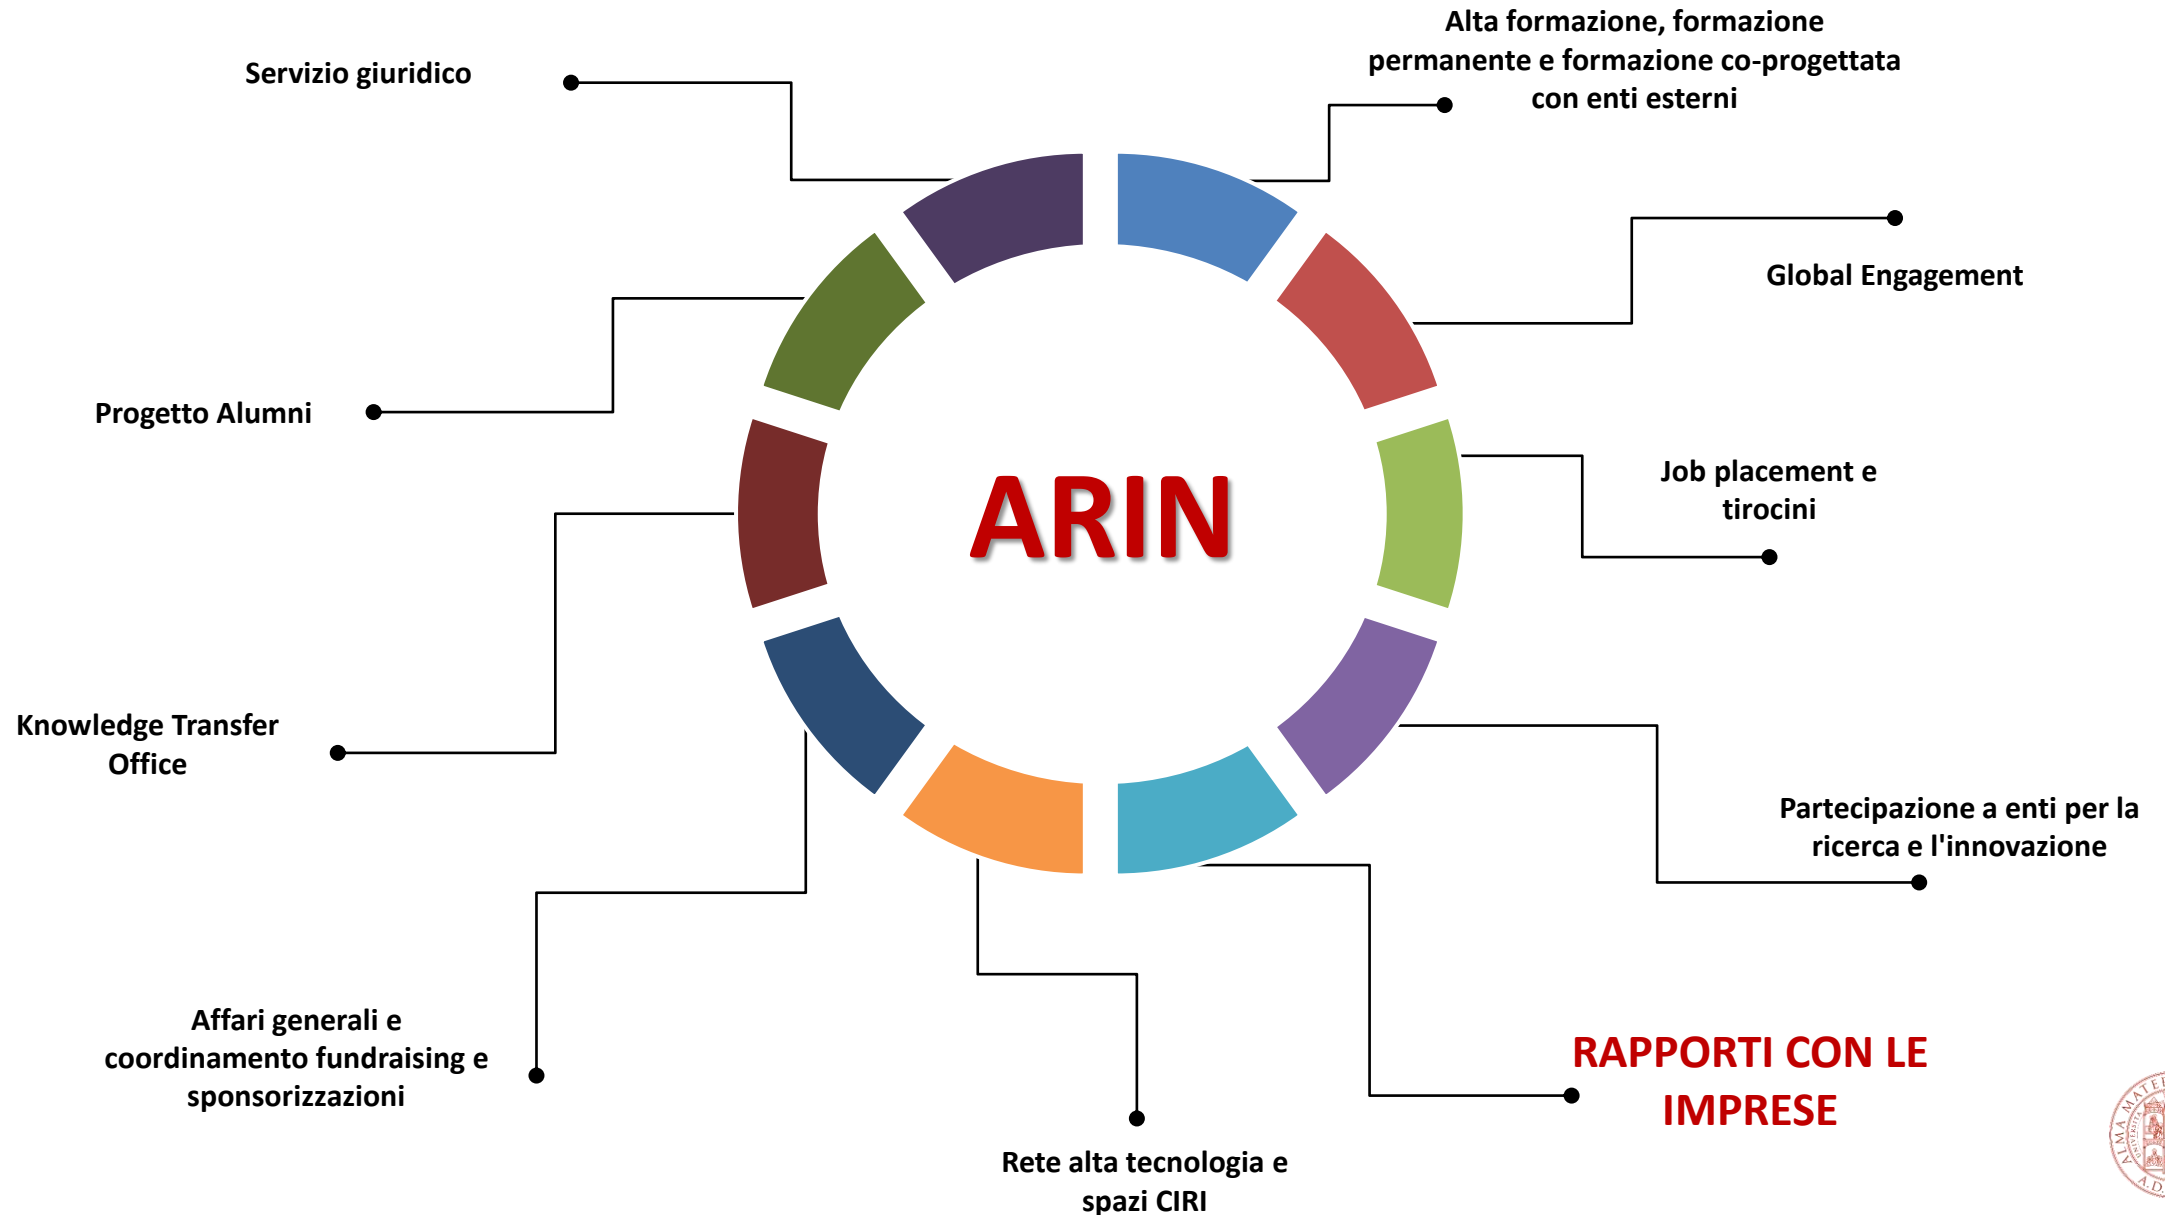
Servizio giuridico

Alta formazione, formazione permanente e formazione co-progettata con enti esterni

Global Engagement

Progetto Alumni

ARIN

Job placement e tirocini

Knowledge Transfer Office

Partecipazione a enti per la ricerca e l'innovazione

Affari generali e coordinamento fundraising e sponsorizzazioni

RAPPORTI CON LE IMPRESE

Rete alta tecnologia e spazi CIRI